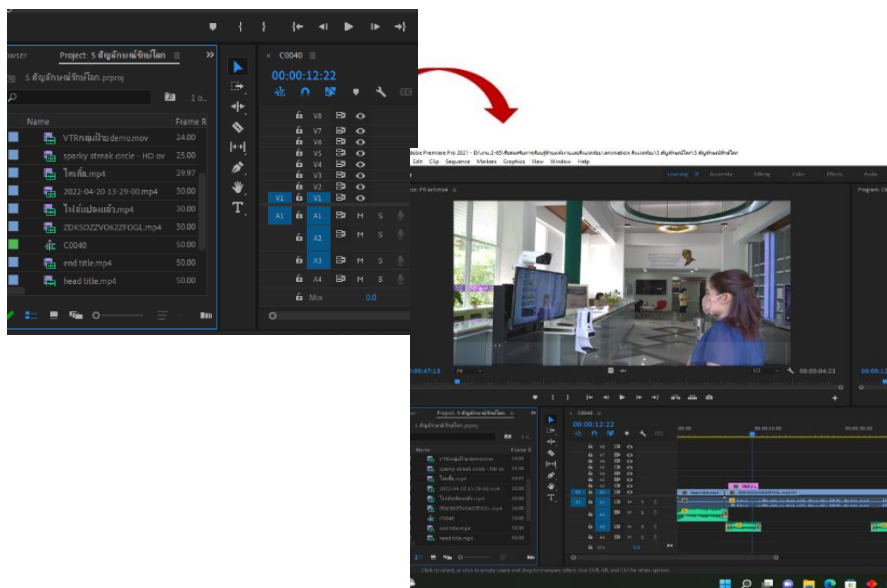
wser

Project: 5 สัญลักษณ์รักษ์โลก

5 สัญลักษณ์รักษ์โลก.prproj

1 o...

Name

Frame R

VTRกลุ่มป้าย demo.mov 24.00

sparky streak circle - HD ov 25.00

ไตเติ้ล.mp4 29.97

2022-04-20 13-29-00.mp4 30.00

ไฟล์แปลงแล้ว.mp4 30.00

ZDKSOZZVO6Z2FOGL.mp4 30.00

C0040 50.00

end title.mp4 50.00

head title.mp4 50.00

C0040

00:00:12:22

V8
V7
V6
V5
V4
V3
V2
V1 V1
A1 A1 M S
A2 M S
A3 M S
A4 M S
Mix 0.0

Adobe Premiere Pro 2021 - D:\งาน\2-65\สื่อสมรรถนะการเรียนรู้ด้านแผนพัฒนา...\5 สัญลักษณ์รักษ์โลก

File Edit Clip Sequence Markers Graphics View Window Help

Learning Assembly Editing Color Effects Audio

Source: Fit.Art.mp4

Program: C0040

00:00:47:13

Fit

1/2

00:00:04:23

Project: 5 สัญลักษณ์รักษ์โลก

C0040

00:00:12:22

Click to select, or click in empty space and drag to marquee select. Use Shift, Alt, and Ctrl for other options.